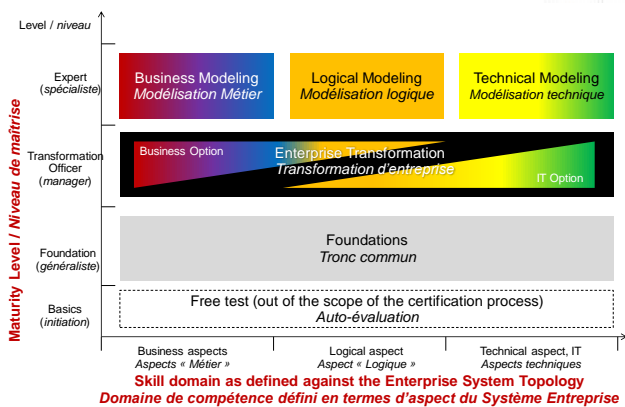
Level / *niveau*

Maturity Level / *Niveau de maîtrise*

Expert (*spécialiste*)

Transformation Officer (*manager*)

Foundation (*généraliste*)

Basics (*initiation*)

Business Modeling
*Modélisation Métier*

Logical Modeling
*Modélisation logique*

Technical Modeling
*Modélisation technique*

Business Option

Enterprise Transformation
*Transformation d'entreprise*

IT Option

Foundations
*Tronc commun*

Free test (out of the scope of the certification process)
*Auto-évaluation*

Business aspects
*Aspects « Métier »*

Logical aspect
*Aspect « Logique »*

Technical aspect, IT
*Aspects techniques*

**Skill domain as defined against the Enterprise System Topology**
***Domaine de compétence défini en termes d'aspect du Système Entreprise***